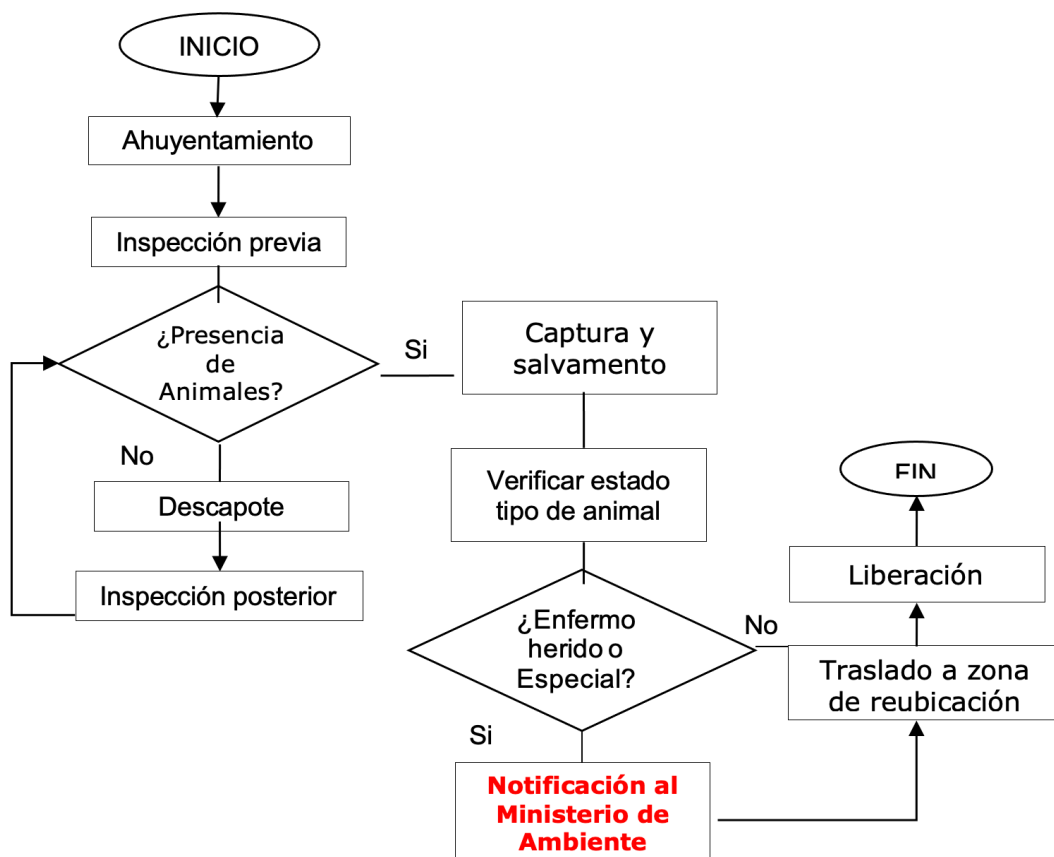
INICIO

Ahuyentamiento

Inspección previa

¿Presencia de Animales?

Si

Captura y salvamento

No

Descapote

Inspección posterior

Verificar estado tipo de animal

FIN

Liberación

¿Enfermo herido o Especial?

No

Traslado a zona de reubicación

Si

Notificación al Ministerio de Ambiente